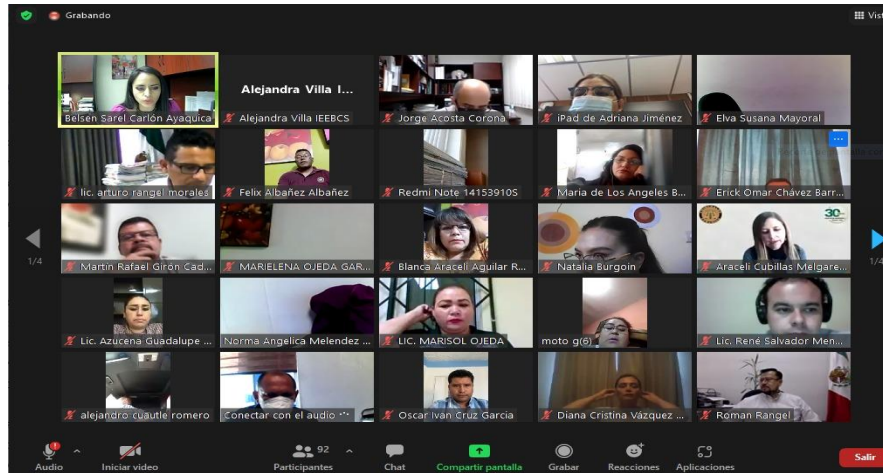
Grabando

Vist

Alejandra Villa I...

Belsen Sarel Carlón Ayaquica

Alejandra Villa IEEBCS

Jorge Acosta Corona

iPad de Adriana Jiménez

Elva Susana Mayoral

lic. arturo rangel morales

Felix Albañez Albañez

Redmi Note 14153910S

Maria de Los Angeles B...

Erick Omar Chávez Barr...

Martin Rafael Giron Cad...

MARIELENA OJEDA GAR...

Blanca Araceli Aguilar R...

Natalia Burgoin

Araceli Cubillas Melgare...

Lic. Azucena Guadalupe ...

Norma Angelica Melendez ...

LIC. MARISOL OJEDA

moto g(6)

Lic. René Salvador Men...

alejandro cuautle romero

Conectar con el audio

Oscar Ivan Cruz Garcia

Diana Cristina Vázquez ...

Roman Rangel

1/4

1/4

Audio

Iniciar video

92

Participantes

Chat

Compartir pantalla

Grabar

Reacciones

Aplicaciones

Salir